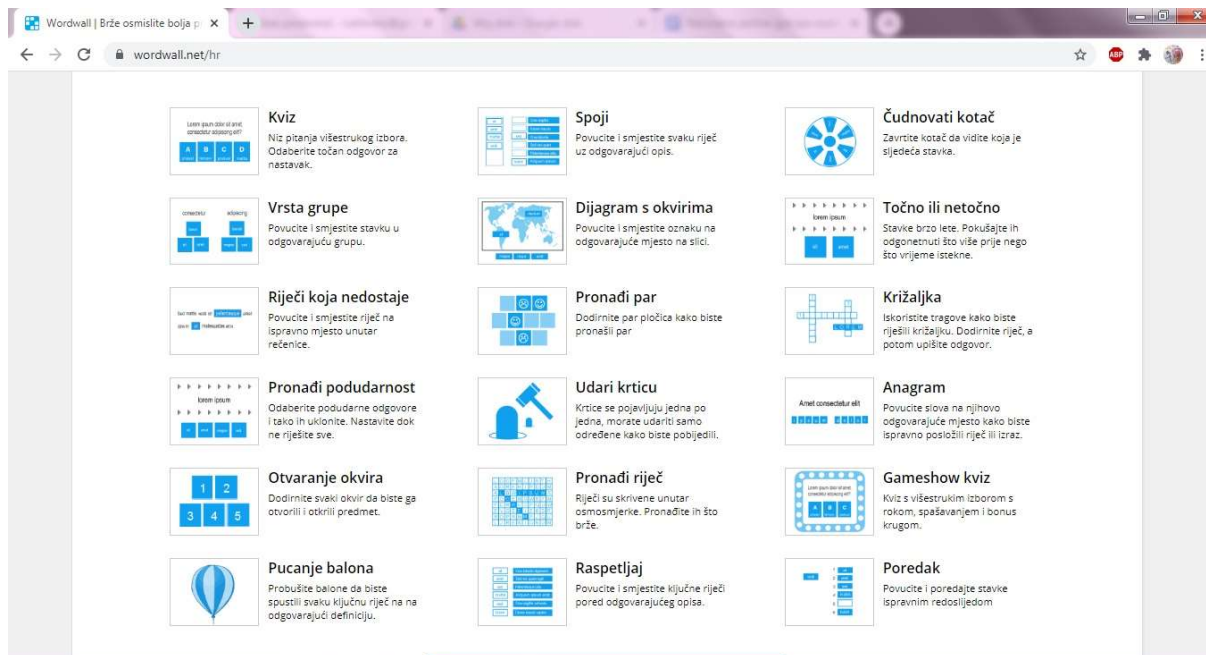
Wordwall | Brže osmislite bolja p ×
+
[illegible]
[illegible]
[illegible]
wordwall.net/hr

Lorem ipsum dolor sit amet consectetur adipiscing elit?
A B C D

Kviz
Niz pitanja višestrukog izbora. Odaberite točan odgovor za nastavak.

Spoji
Povucite i smjestite svaku riječ uz odgovarajući opis.

Čudnovati kotač
Zavrtite kotač da vidite koja je sljedeća stavka.

consectetur adipiscing

Vrsta grupe
Povucite i smjestite stavku u odgovarajuću grupu.

Dijagram s okvirima
Povucite i smjestite oznaku na odgovarajuće mjesto na slici.

lorem ipsum

Točno ili netočno
Stavke brzo lete. Pokušajte ih odgonetnuti što više prije nego što vrijeme istekne.

Riječi koja nedostaje
Povucite i smjestite riječ na ispravno mjesto unutar rečenice.

Pronađi par
Dodirnite par pločica kako biste pronašli par

Križaljka
Iskoristite tragove kako biste riješili križaljku. Dodirnite riječ, a potom upišite odgovor.

lorem ipsum

Pronađi podudarnost
Odaberite podudarne odgovore i tako ih uklonite. Nastavite dok ne riješite sve.

Udari krticu
Krtice se pojavljuju jedna po jedna, morate udariti samo određene kako biste pobijedili.

Amet consectetur elit

Anagram
Povucite slova na njihovo odgovarajuće mjesto kako biste ispravno posložili riječ ili izraz.

1 2
3 4 5

Otvaranje okvira
Dodirnite svaki okvir da biste ga otvorili i otkrili predmet.

Pronađi riječ
Riječi su skrivene unutar osmosmjerke. Pronađite ih što brže.

Lorem ipsum dolor sit amet consectetur adipiscing elit?
A B C

Gameshow kviz
Kviz s višestrukim izborom s rokom, spašavanjem i bonus krugom.

Pucanje balona
Probušite balone da biste spustili svaku ključnu riječ na na odgovarajući definiciju.

Raspetljaj
Povucite i smjestite ključne riječi pored odgovarajućeg opisa.

Poredak
Povucite i poredajte stavke ispravnim redoslijedom